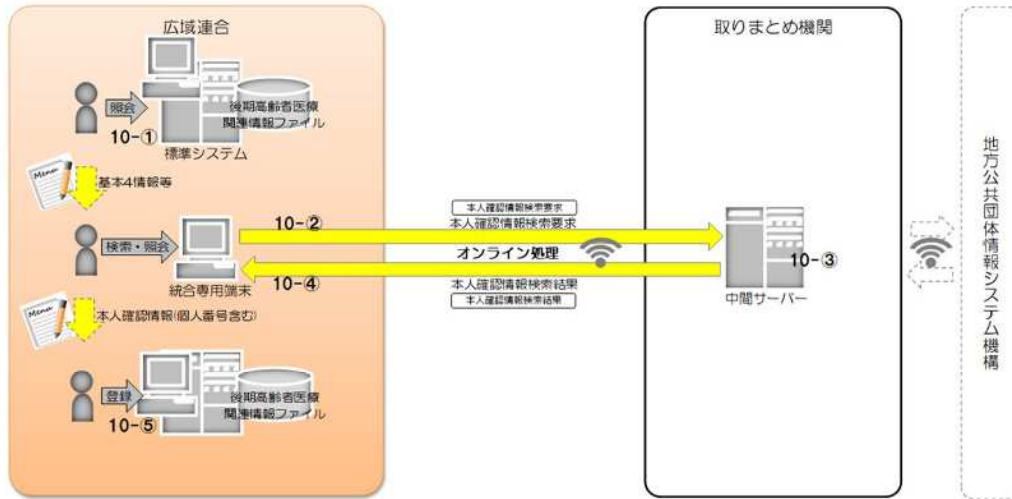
広域連合

照会

後期高齢者医療関連情報ファイル

10-①

標準システム

Memo

基本4情報等

検索・照会

統合専用端末

10-②

10-④

Memo

本人確認情報(個人番号含む)

登録

後期高齢者医療関連情報ファイル

10-⑤

本人確認情報検索要求

本人確認情報検索要求

オンライン処理

本人確認情報検索結果

本人確認情報検索結果

取りまとめ機関

10-③

中間サーバー

地方公共団体情報システム機構